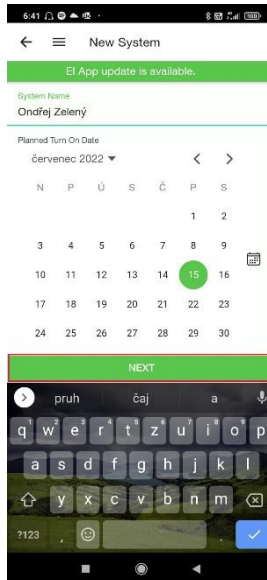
6:41

New System

EI App update is available.

System Name
Ondřej Zelený

Planned Turn On Date
červenec 2022

| N | P | Ú | S | Č | P | S |
|---|---|---|---|---|---|---|
| | | | | | 1 | 2 |
| 3 | 4 | 5 | 6 | 7 | 8 | 9 |
| 10 | 11 | 12 | 13 | 14 | 15 | 16 |
| 17 | 18 | 19 | 20 | 21 | 22 | 23 |
| 24 | 25 | 26 | 27 | 28 | 29 | 30 |

NEXT

pruh čaj a

q 1 w 2 e 3 r 4 t 5 z 6 u 7 i 8 o 9 p 0
a s d f g h j k l
y x c v b n m
?123 ,